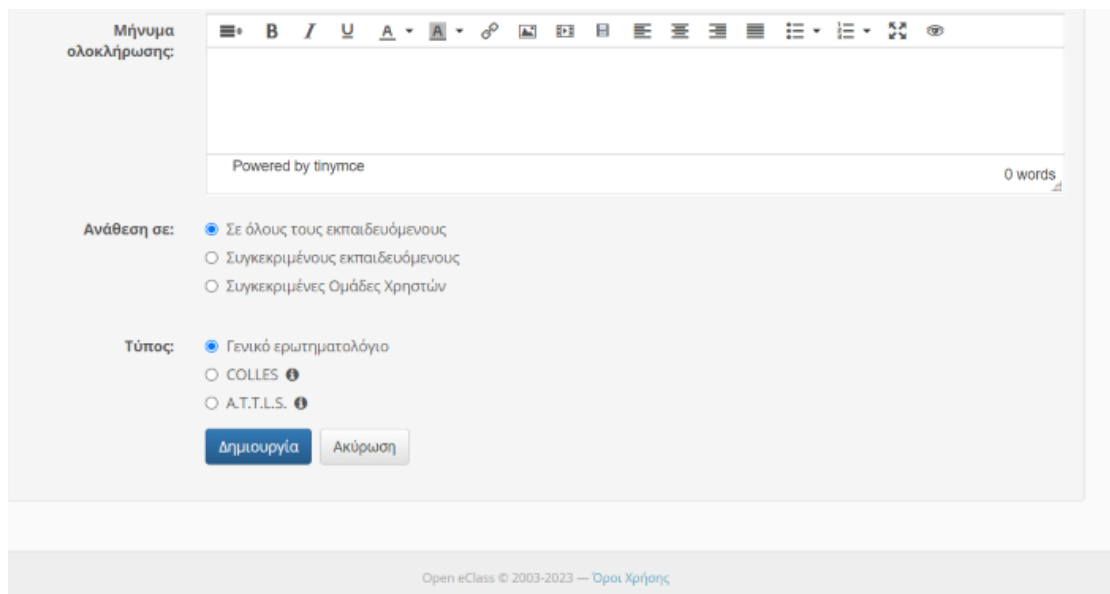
Μήνυμα ολοκλήρωσης:

B I U A A

Powered by tinymce

0 words

Ανάθεση σε:

Σε όλους τους εκπαιδευόμενους

Συγκεκριμένους εκπαιδευόμενους

Συγκεκριμένες Ομάδες Χρηστών

Τύπος:

Γενικό ερωτηματολόγιο

COLLES

A.T.T.L.S.

Δημιουργία

Ακύρωση

Open eClass © 2003-2023 — Όροι Χρήσης